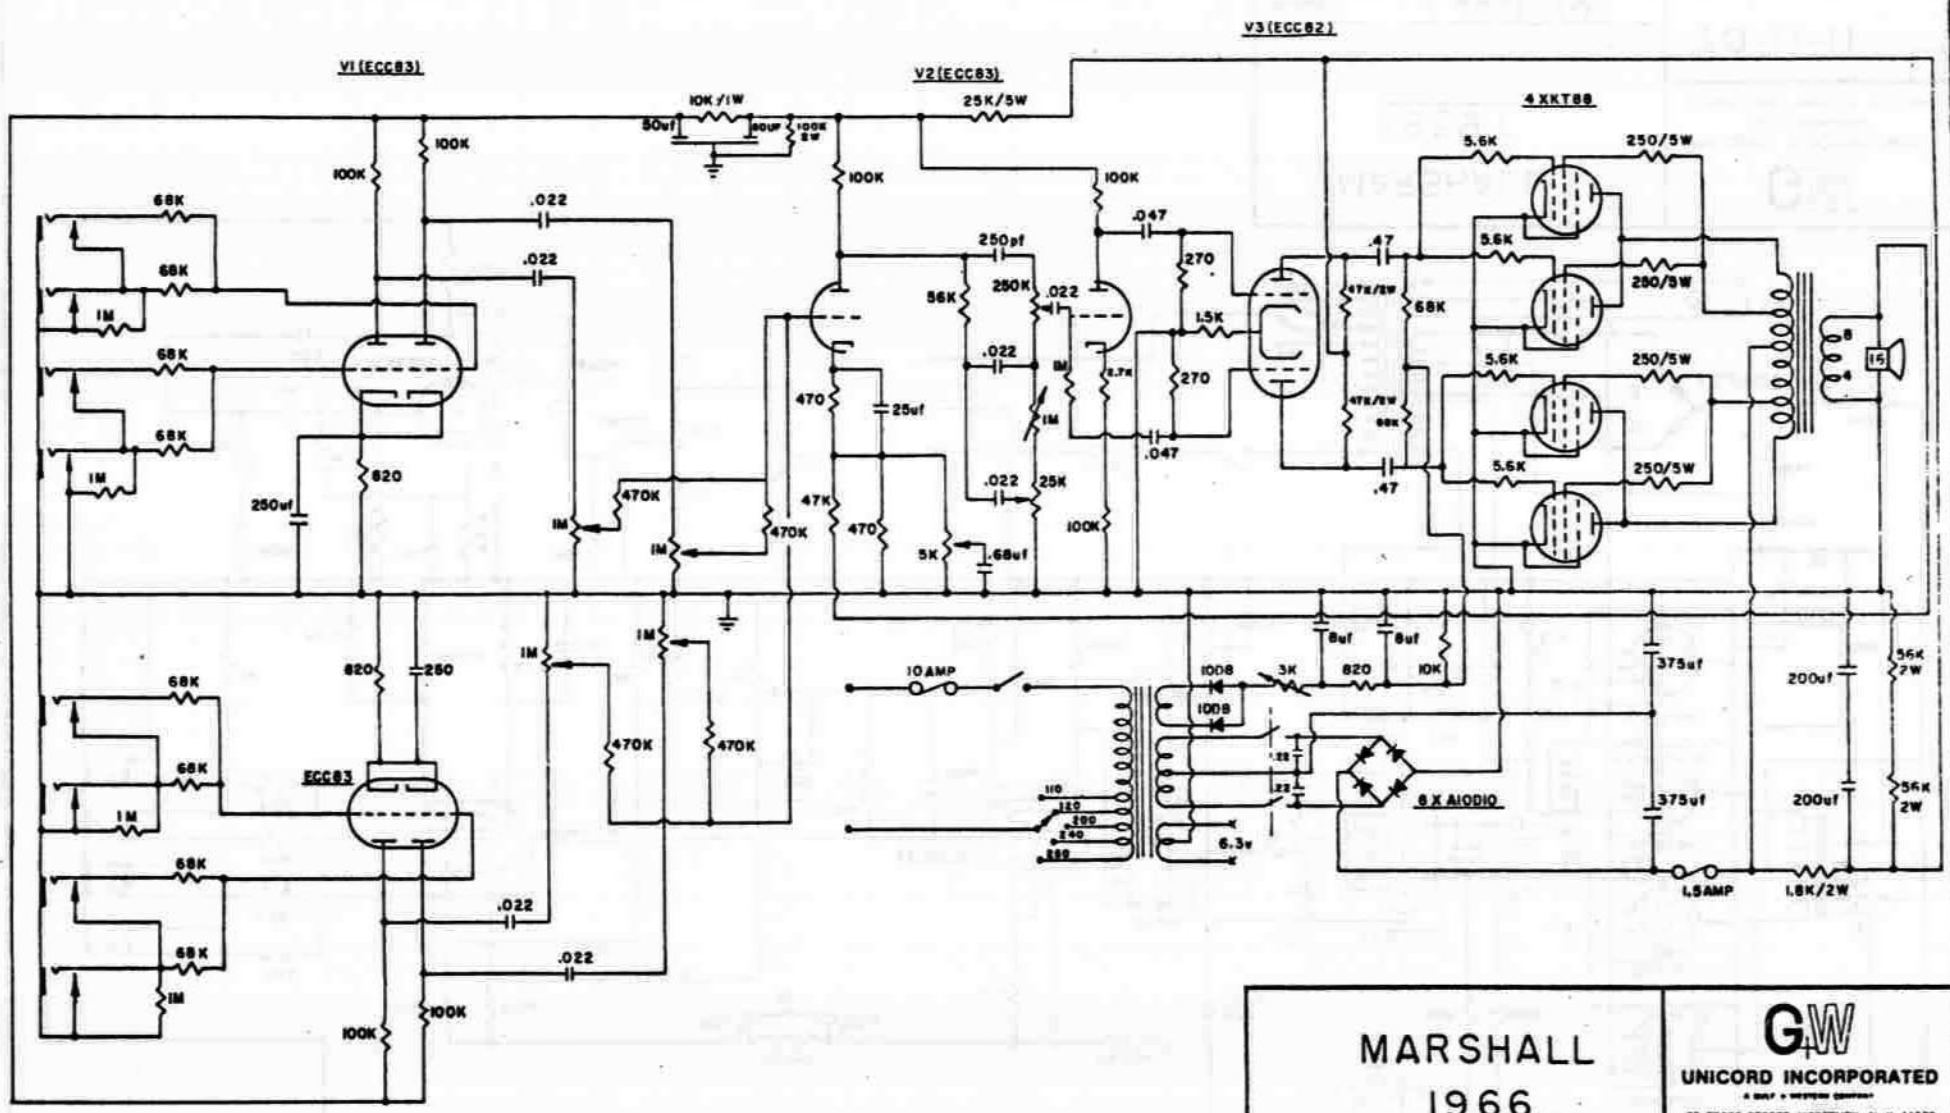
V1 (ECC83)

V2 (ECC83)

V3 (ECC82)

4 X KT88

10K/1W

50uf

50uf

100K 2W

25K/5W

100K

100K

100K

100K

68K

68K

1M

68K

68K

1M

.022

.022

820

250uf

1M

470K

1M

470K

470

25uf

47K

470

5K

.68uf

250pf

56K

250K

.022

.022

1M

.022

25K

1M

2.7K

100K

.047

270

1.5K

270

.047

.47

47K/2W

68K

47K/2W

68K

.47

5.6K

250/5W

5.6K

250/5W

5.6K

250/5W

5.6K

250/5W

8

4

16

820

250

68K

68K

1M

ECC83

68K

68K

1M

100K

100K

.022

.022

1M

1M

470K

470K

10 AMP

110

120

200

240

250

6.3v

1008

1008

3K

820

10K

8uf

8uf

.22

.22

6 X A10DIO

375uf

375uf

200uf

200uf

56K 2W

56K 2W

1.5AMP

1.8K/2W

MARSHALL

1966

G W

UNICORD INCORPORATED

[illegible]